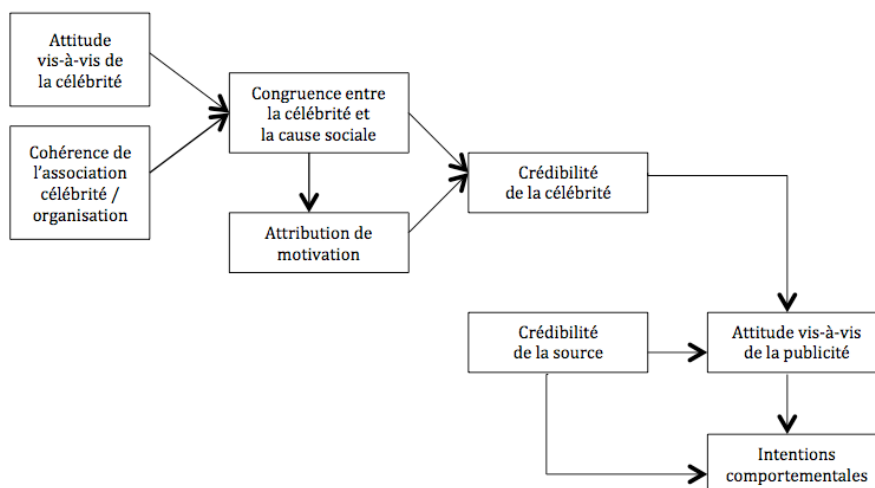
Attitude vis-à-vis de la célébrité

Cohérence de l'association célébrité / organisation

Congruence entre la célébrité et la cause sociale

Attribution de motivation

Crédibilité de la célébrité

Crédibilité de la source

Attitude vis-à-vis de la publicité

Intentions comportementales